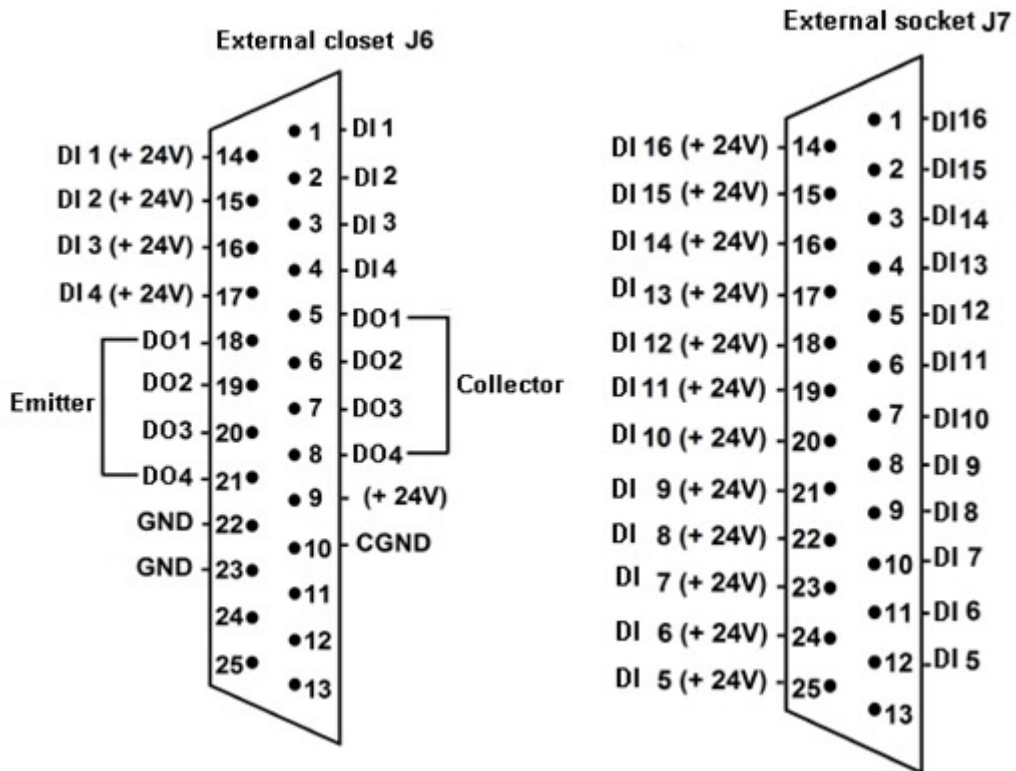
External closet J6

DI 1 (+ 24V) 14
DI 2 (+ 24V) 15
DI 3 (+ 24V) 16
DI 4 (+ 24V) 17
DO1 18
DO2 19
DO3 20
DO4 21
GND 22
GND 23
24
25

Emitter

1 DI 1
2 DI 2
3 DI 3
4 DI 4
5 DO1
6 DO2
7 DO3
8 DO4
9 (+ 24V)
10 CGND
11
12
13

Collector

External socket J7

DI 16 (+ 24V) 14
DI 15 (+ 24V) 15
DI 14 (+ 24V) 16
DI 13 (+ 24V) 17
DI 12 (+ 24V) 18
DI 11 (+ 24V) 19
DI 10 (+ 24V) 20
DI 9 (+ 24V) 21
DI 8 (+ 24V) 22
DI 7 (+ 24V) 23
DI 6 (+ 24V) 24
DI 5 (+ 24V) 25

1 DI16
2 DI15
3 DI14
4 DI13
5 DI12
6 DI11
7 DI10
8 DI 9
9 DI 8
10 DI 7
11 DI 6
12 DI 5
13